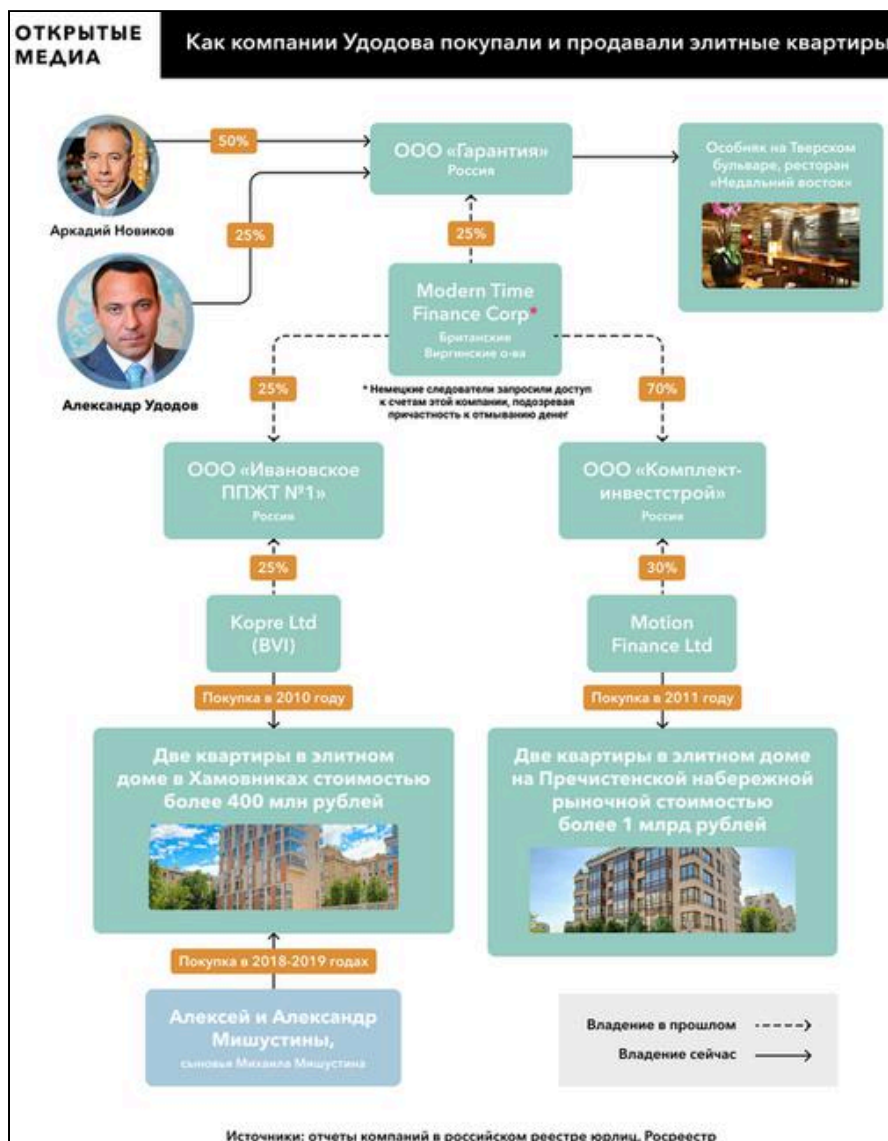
ОТКРЫТЫЕ МЕДИА

Как компании Удодова покупали и продавали элитные квартиры

50%

Аркадий Новиков

25%

Александр Удодов

ООО «Гарантия»
Россия

Особняк на Тверском бульваре, ресторан «Недальний восток»

25%

Modern Time Finance Corp*
Британские Виргинские о-ва

* Немецкие следователи запросили доступ к счетам этой компании, подозревая причастность к отмыванию денег

25%

70%

ООО «Ивановское ППЖТ №1»
Россия

ООО «Комплект-инвестстрой»
Россия

25%

30%

Kopre Ltd (BVI)

Motion Finance Ltd

Покупка в 2010 году

Покупка в 2011 году

Две квартиры в элитном доме в Хамовниках стоимостью более 400 млн рублей

Две квартиры в элитном доме на Пречистенской набережной рыночной стоимостью более 1 млрд рублей

Покупка в 2018-2019 годах

Алексей и Александр Мишустины,
сыновья Михаила Мишустина

Владение в прошлом

Владение сейчас

Источники: отчеты компаний в российском реестре юрлиц, Росреестр